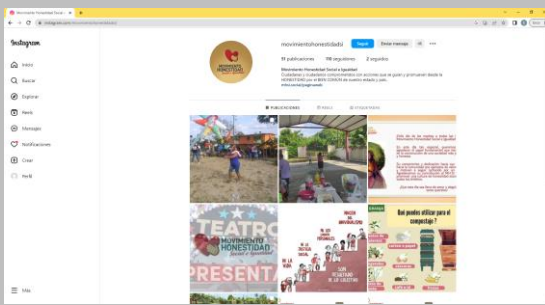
Movimiento Honestidad Social ×

instagram.com/movimientohonestidadsi

Instagram

Inicio

Buscar

Explorar

Reels

Mensajes

Notificaciones

Crear

Perfil

Más

movimientohonestidadsi

Seguir

Enviar mensaje

11 publicaciones 118 seguidores 2 seguidos

Movimiento Honestidad Social e Igualdad

Ciudadanas y ciudadanos comprometidos con acciones que se guían y promueven desde la HONESTIDAD por el BIEN COMÚN de nuestro estado y país.

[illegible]

PUBLICACIONES

REELS

ETIQUETADAS

MOVIMIENTO HONESTIDAD

TEATRO

MOVIMIENTO HONESTIDAD Social e Igualdad

PRESENTA

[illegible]

¿Qué podemos utilizar para el compostaje?

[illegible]